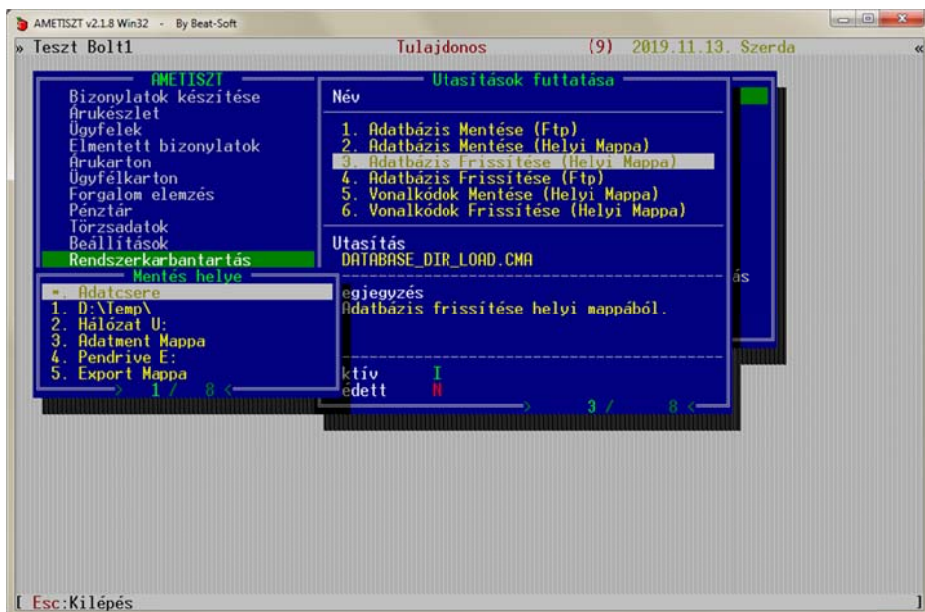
AMETISZT v2.1.8 Win32 - By Beat-Soft

» Teszt Bolt1 Tulajdonos (9) 2019.11.13. Szerda «

AMETISZT
Bizonylatok készítése
Árukészlet
Ügyfelek
Elmentett bizonylatok
Árukarton
Ügyfélkarton
Forgalom elemzés
Pénztár
Törzsadatok
Beállítások
Rendszerkarbantartás

Mentés helye
*. Adatcsere
1. D:\Temp\
2. Hálózat U:
3. Adatment Mappa
4. Pendrive E:
5. Export Mappa
1 / 8

Utasítások futtatása
Név
1. Adatbázis Mentése (Ftp)
2. Adatbázis Mentése (Helyi Mappa)
3. Adatbázis Frissítése (Helyi Mappa)
4. Adatbázis Frissítése (Ftp)
5. Vonalkódok Mentése (Helyi Mappa)
6. Vonalkódok Frissítése (Helyi Mappa)

Utasítás
DATABASE_DIR_LOAD.CMA

egjegyzés
Adatbázis frissítése helyi mappából.

ktív I
édett N
3 / 8

ás

[ Esc:Kilépés ]